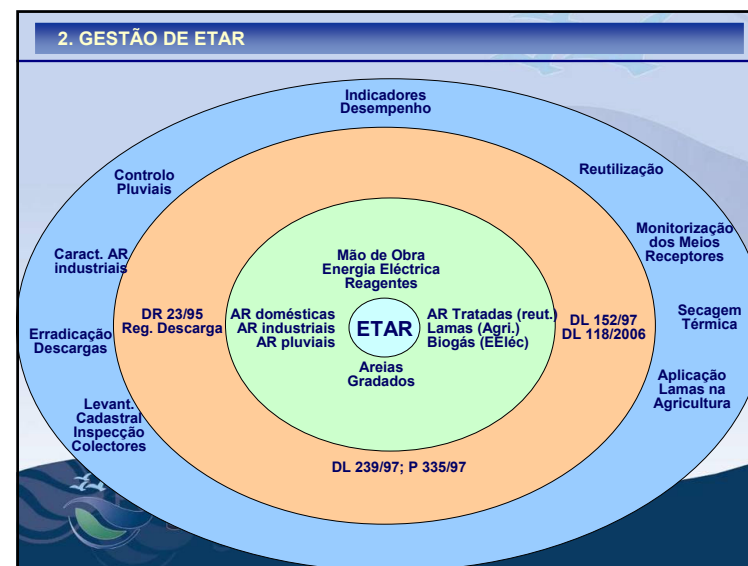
2. GESTÃO DE ETAR

Indicadores Desempenho

Controlo Pluviais

Reutilização

Caract. AR industriais

Monitorização dos Meios Receptores

Erradicação Descargas

Secagem Térmica

Aplicação Lamas na Agricultura

Levant. Cadastral Inspecção Colectores

DR 23/95 Reg. Descarga

DL 152/97 DL 118/2006

DL 239/97; P 335/97

Mão de Obra Energia Eléctrica Reagentes

AR domésticas AR industriais AR pluviais

ETAR

AR Tratadas (reut.) Lamas (Agri.) Biogás (EEléc)

Areias Gradados